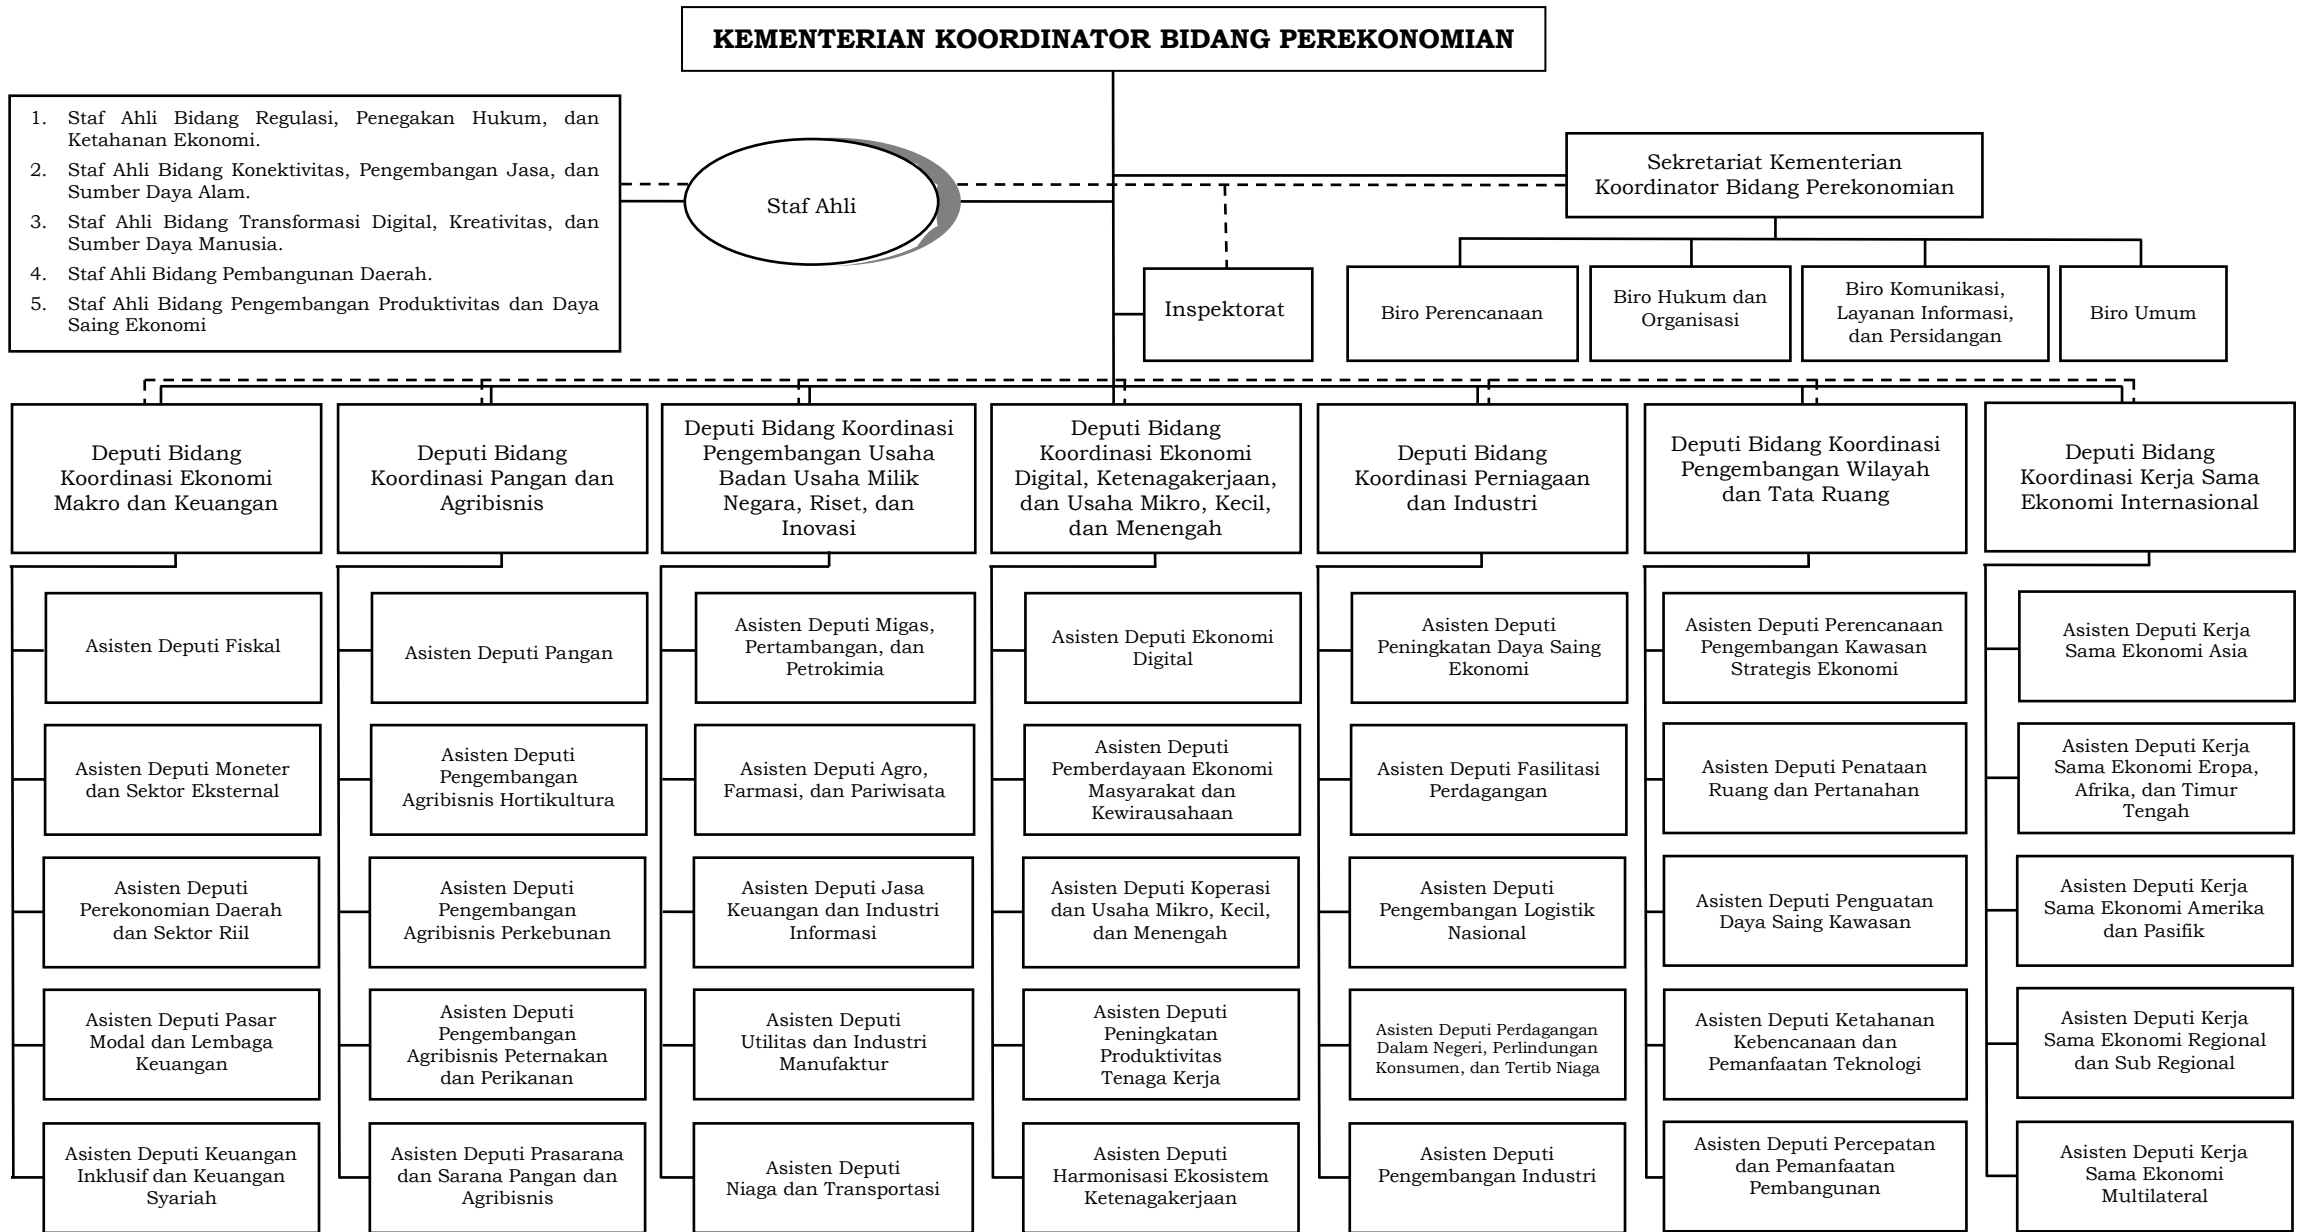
KEMENTERIAN KOORDINATOR BIDANG PEREKONOMIAN

1. Staf Ahli Bidang Regulasi, Penegakan Hukum, dan Ketahanan Ekonomi.
2. Staf Ahli Bidang Konektivitas, Pengembangan Jasa, dan Sumber Daya Alam.
3. Staf Ahli Bidang Transformasi Digital, Kreativitas, dan Sumber Daya Manusia.
4. Staf Ahli Bidang Pembangunan Daerah.
5. Staf Ahli Bidang Pengembangan Produktivitas dan Daya Saing Ekonomi

Staf Ahli

Sekretariat Kementerian Koordinator Bidang Perekonomian

Inspektorat

Biro Perencanaan

Biro Hukum dan Organisasi

Biro Komunikasi, Layanan Informasi, dan Persidangan

Biro Umum

Deputi Bidang Koordinasi Ekonomi Makro dan Keuangan

Asisten Deputi Fiskal

Asisten Deputi Moneter dan Sektor Eksternal

Asisten Deputi Perekonomian Daerah dan Sektor Riil

Asisten Deputi Pasar Modal dan Lembaga Keuangan

Asisten Deputi Keuangan Inklusif dan Keuangan Syariah

Deputi Bidang Koordinasi Pangan dan Agribisnis

Asisten Deputi Pangan

Asisten Deputi Pengembangan Agribisnis Hortikultura

Asisten Deputi Pengembangan Agribisnis Perkebunan

Asisten Deputi Pengembangan Agribisnis Peternakan dan Perikanan

Asisten Deputi Prasarana dan Sarana Pangan dan Agribisnis

Deputi Bidang Koordinasi Pengembangan Usaha Badan Usaha Milik Negara, Riset, dan Inovasi

Asisten Deputi Migas, Pertambangan, dan Petrokimia

Asisten Deputi Agro, Farmasi, dan Pariwisata

Asisten Deputi Jasa Keuangan dan Industri Informasi

Asisten Deputi Utilitas dan Industri Manufaktur

Asisten Deputi Niaga dan Transportasi

Deputi Bidang Koordinasi Ekonomi Digital, Ketenagakerjaan, dan Usaha Mikro, Kecil, dan Menengah

Asisten Deputi Ekonomi Digital

Asisten Deputi Pemberdayaan Ekonomi Masyarakat dan Kewirausahaan

Asisten Deputi Koperasi dan Usaha Mikro, Kecil, dan Menengah

Asisten Deputi Peningkatan Produktivitas Tenaga Kerja

Asisten Deputi Harmonisasi Ekosistem Ketenagakerjaan

Deputi Bidang Koordinasi Perniagaan dan Industri

Asisten Deputi Peningkatan Daya Saing Ekonomi

Asisten Deputi Fasilitasi Perdagangan

Asisten Deputi Pengembangan Logistik Nasional

Asisten Deputi Perdagangan Dalam Negeri, Perlindungan Konsumen, dan Tertib Niaga

Asisten Deputi Pengembangan Industri

Deputi Bidang Koordinasi Pengembangan Wilayah dan Tata Ruang

Asisten Deputi Perencanaan Pengembangan Kawasan Strategis Ekonomi

Asisten Deputi Penataan Ruang dan Pertanahan

Asisten Deputi Penguatan Daya Saing Kawasan

Asisten Deputi Ketahanan Kebencanaan dan Pemanfaatan Teknologi

Asisten Deputi Percepatan dan Pemanfaatan Pembangunan

Deputi Bidang Koordinasi Kerja Sama Ekonomi Internasional

Asisten Deputi Kerja Sama Ekonomi Asia

Asisten Deputi Kerja Sama Ekonomi Eropa, Afrika, dan Timur Tengah

Asisten Deputi Kerja Sama Ekonomi Amerika dan Pasifik

Asisten Deputi Kerja Sama Ekonomi Regional dan Sub Regional

Asisten Deputi Kerja Sama Ekonomi Multilateral